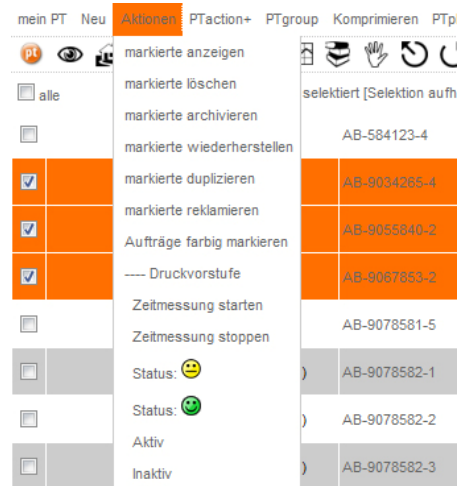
mein PT Neu Aktionen PTaction+ PTgroup Komprimieren PTpl

alle

selektiert [Selektion aufh

markierte anzeigen
markierte löschen
markierte archivieren
markierte wiederherstellen
markierte duplizieren
markierte reklamieren
Aufträge farbig markieren
---- Druckvorstufe
Zeitmessung starten
Zeitmessung stoppen
Status:
Status:
Aktiv
Inaktiv

AB-584123-4
AB-9034265-4
AB-9055840-2
AB-9067853-2
AB-9078581-5
) AB-9078582-1
) AB-9078582-2
) AB-9078582-3